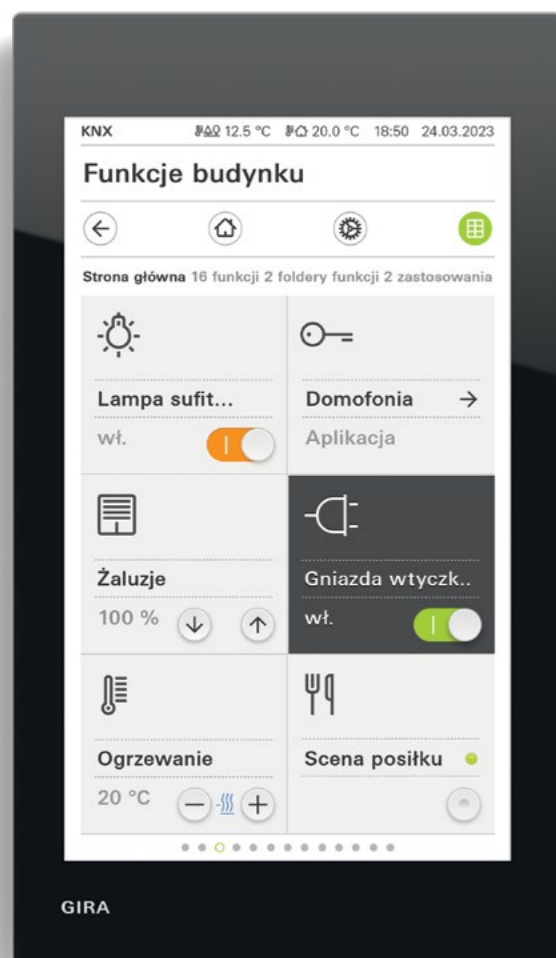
KNX 12.5 °C 20.0 °C 18:50 24.03.2023

Funkcje budynku

Strona główna 16 funkcji 2 foldery funkcji 2 zastosowania

Lampa sufit...

wł.

I

Domofonia →

Aplikacja

Żaluzje

100 %

Gniazda wtyczk..

wł.

I

Ogrzewanie

20 °C

Scena posiłku

GIRA